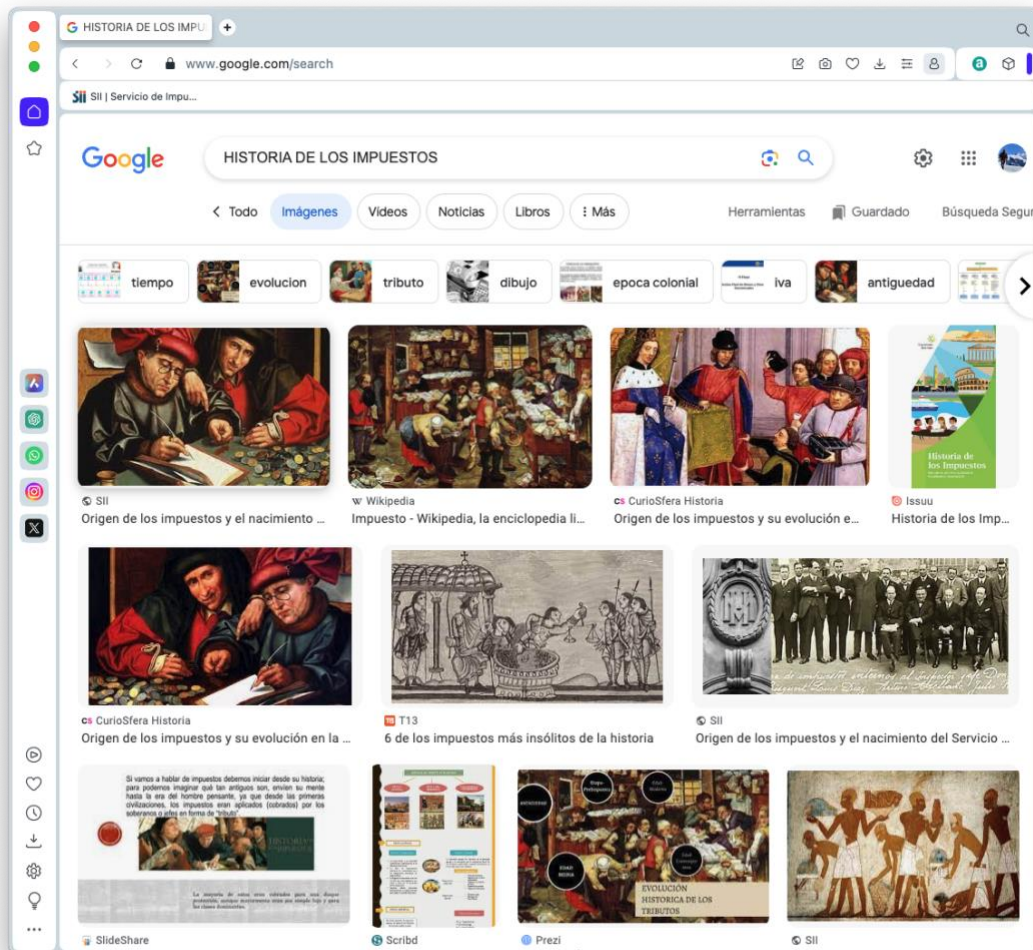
HISTORIA DE LOS IMPU

www.google.com/search

SII | Servicio de Impu...

Google

HISTORIA DE LOS IMPUESTOS

Todo Imágenes Videos Noticias Libros ⋮ Más Herramientas Guardado Búsqueda Segu

tiempo evolucion tributo dibujo epoca colonial iva antiguedad

SII
Origen de los impuestos y el nacimiento ...

Wikipedia
Impuesto - Wikipedia, la enciclopedia li...

CurioSfera Historia
Origen de los impuestos y su evolución e...

Issuu
Historia de los Imp...

Historia de los Impuestos

CurioSfera Historia
Origen de los impuestos y su evolución en la ...

T13
6 de los impuestos más insólitos de la historia

SII
Origen de los impuestos y el nacimiento del Servicio ...

Si vamos a hablar de impuestos debemos iniciar desde su historia; para podemos imaginar qué tan antiguos son, envíen su mente hasta la era del hombre pensante, ya que desde las primeras civilizaciones, los impuestos eran aplicados (cobrados) por los soberanos o jefes en forma de "tributo"

HISTORIA

EVOLUCIÓN HISTORICA DE LOS TRIBUTOS

SlideShare

Scribd

Prezi

SII